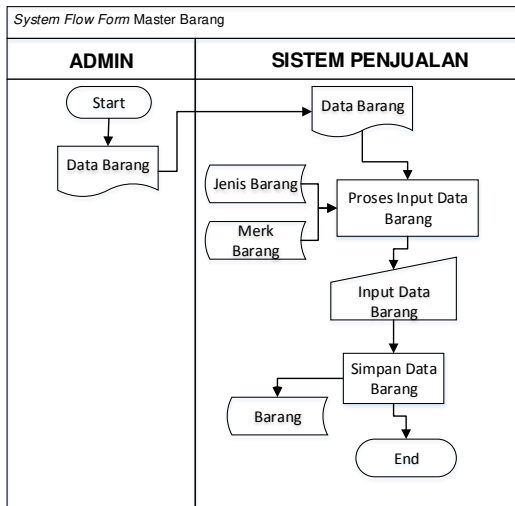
*System Flow Form* Master Barang

| ADMIN | SISTEM PENJUALAN |
|---|---|

Start

Data Barang

Data Barang

Jenis Barang

Merk Barang

Proses Input Data Barang

Input Data Barang

Simpan Data Barang

Barang

End